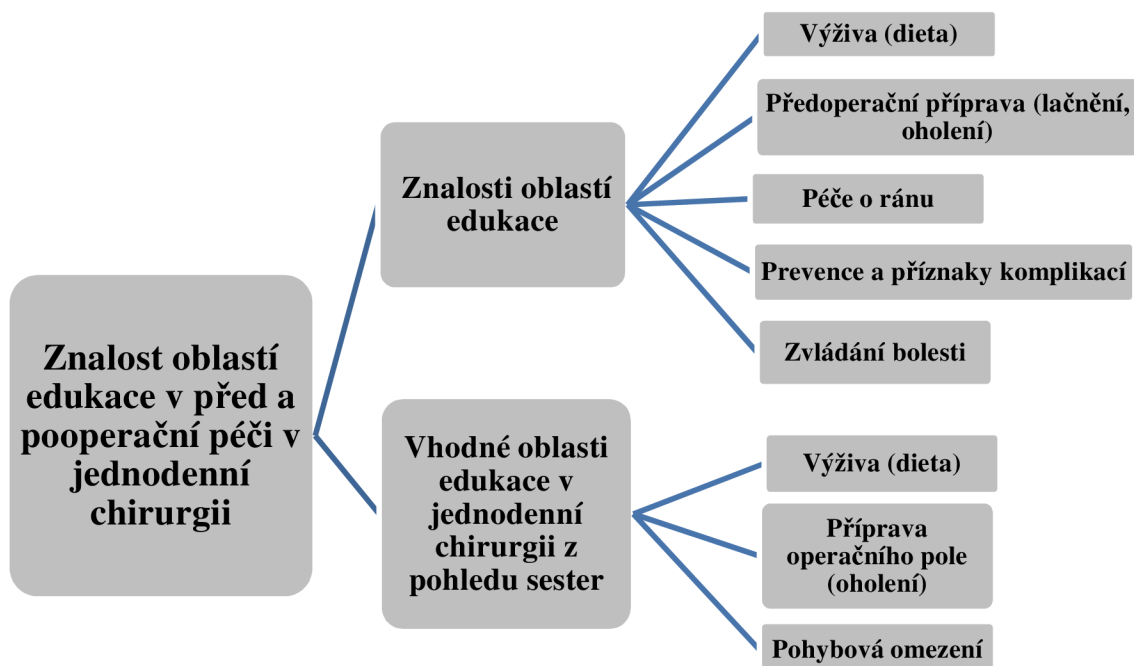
Znalost oblastí edukace v před a pooperační péči v jednodenní chirurgii

Znalosti oblastí edukace

Výživa (dieta)

Předoperační příprava (lačnění, oholení)

Péče o ránu

Prevence a příznaky komplikací

Zvládání bolesti

Vhodné oblasti edukace v jednodenní chirurgii z pohledu sester

Výživa (dieta)

Příprava operačního pole (oholení)

Pohybová omezení